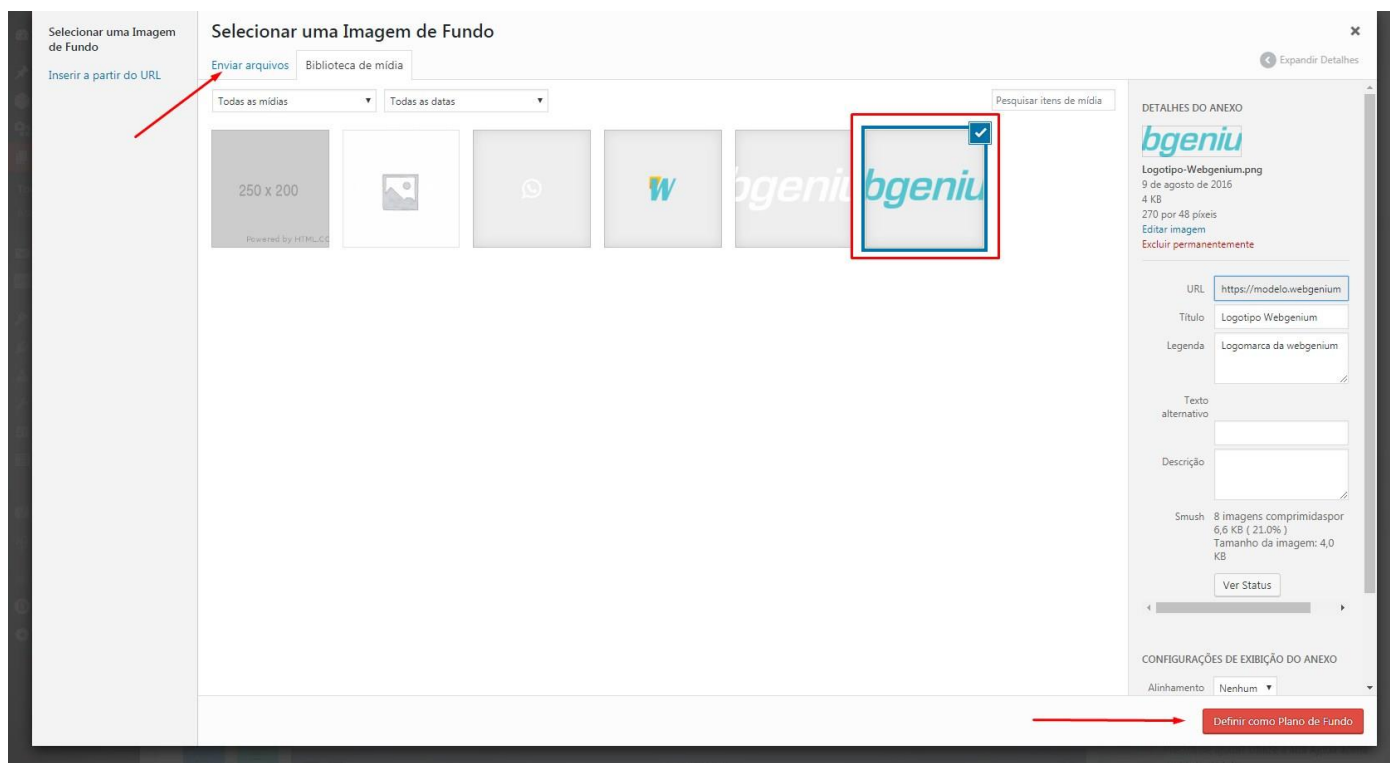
Selecionar uma Imagem de Fundo

Inserir a partir do URL

Selecionar uma Imagem de Fundo

×

Enviar arquivos   Biblioteca de mídia

Expandir Detalhes

Todas as mídias ▾   Todas as datas ▾

Pesquisar itens de mídia

250 x 200
Powered by HTML.CO

W

bgeniu

bgeniu

DETALHES DO ANEXO

bgeniu

Logotipo-Webgenium.png
9 de agosto de 2016
4 KB
270 por 48 píxeis
Editar imagem
Excluir permanentemente

URL https://modelo.webgenium

Título Logotipo Webgenium

Legenda Logomarca da webgenium

Texto alternativo

Descrição

Smush 8 imagens comprimidaspor 6,6 KB ( 21.0% )
Tamanho da imagem: 4,0 KB

Ver Status

CONFIGURAÇÕES DE EXIBIÇÃO DO ANEXO

Alinhamento Nenhum ▾

Definir como Plano de Fundo